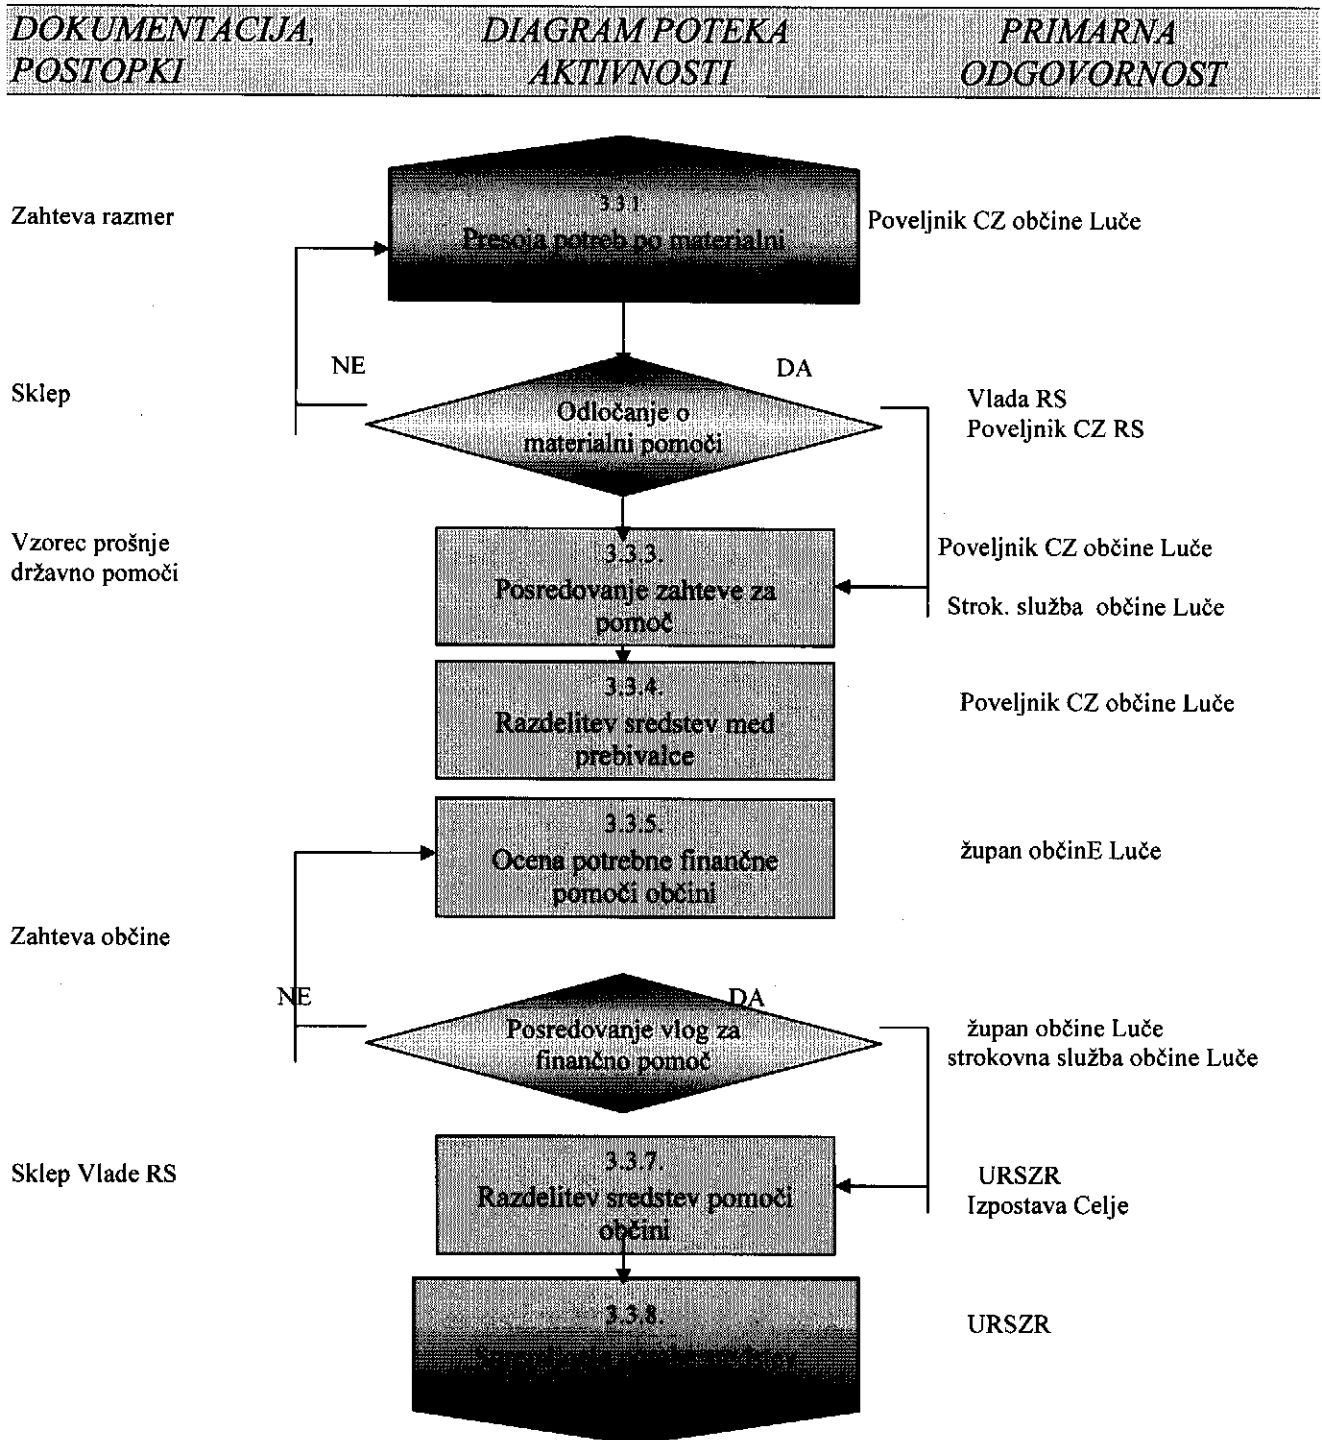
DOKUMENTACIJA, POSTOPKI

DIAGRAM POTEKA AKTIVNOSTI

PRIMARNA ODGOVORNOST

Zahteva razmer

3.3.1.
Presoja potreb po materialni

Poveljnik CZ občine Luče

NE

DA

Sklep

Odločanje o materialni pomoči

Vlada RS
Poveljnik CZ RS

Vzorec prošnje državno pomoči

3.3.3.
Posredovanje zahteve za pomoč

Poveljnik CZ občine Luče

Strok. služba občine Luče

3.3.4.
Razdelitev sredstev med prebivalce

Poveljnik CZ občine Luče

3.3.5.
Ocena potrebne finančne pomoči občini

župan občinE Luče

Zahteva občine

NE

DA

Posredovanje vlog za finančno pomoč

župan občine Luče
strokovna služba občine Luče

Sklep Vlade RS

3.3.7.
Razdelitev sredstev pomoči občini

URSZR
Izpostava Celje

3.3.8.
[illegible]

URSZR